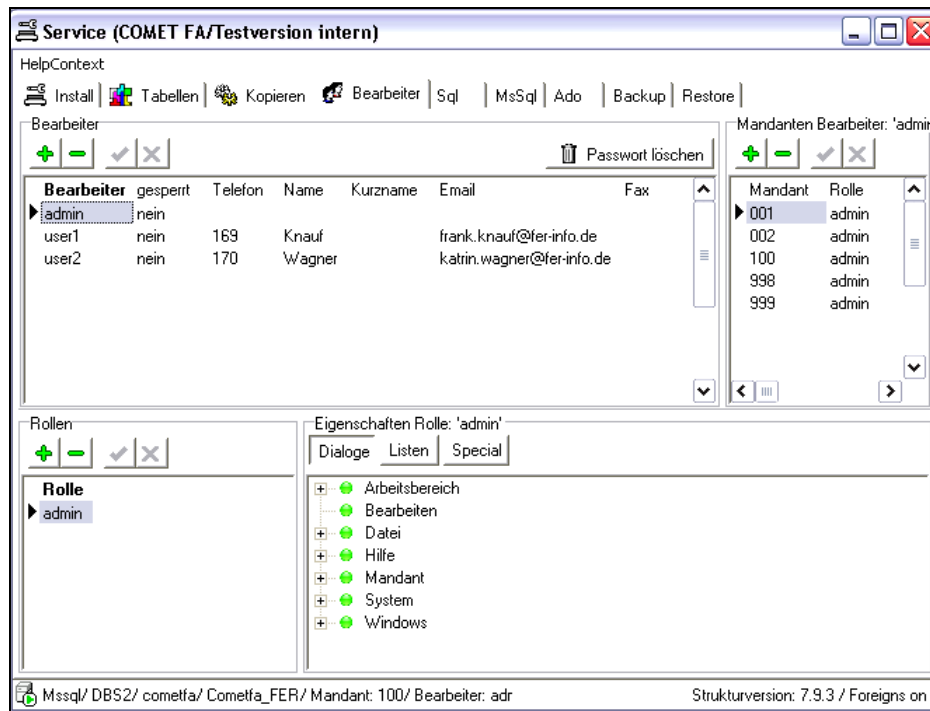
Service (COMET FA/Testversion intern)

HelpContext

Install | Tabellen | Kopieren | Bearbeiter | Sql | MsSql | Ado | Backup | Restore

Bearbeiter

Passwort löschen

| Bearbeiter | gesperrt | Telefon | Name | Kurzname | Email | Fax |
|---|---|---|---|---|---|---|
| admin | nein | | | | | |
| user1 | nein | 169 | Knauf | | frank.knauf@fer-info.de | |
| user2 | nein | 170 | Wagner | | katrin.wagner@fer-info.de | |

Mandanten Bearbeiter: 'admi

| Mandant | Rolle |
|---|---|
| 001 | admin |
| 002 | admin |
| 100 | admin |
| 998 | admin |
| 999 | admin |

Rollen

| Rolle |
|---|
| admin |

Eigenschaften Rolle: 'admin'

Dialoge | Listen | Special

Arbeitsbereich
Bearbeiten
Datei
Hilfe
Mandant
System
Windows

Mssql/ DBS2/ cometfa/ Cometfa_FER/ Mandant: 100/ Bearbeiter: adr

Strukturversion: 7.9.3 / Foreigns on